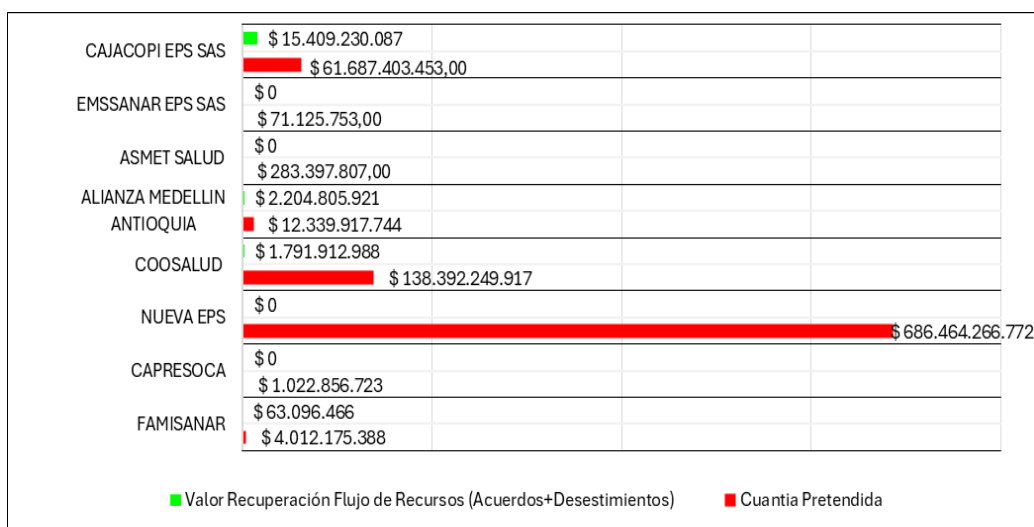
CAJACOPI EPS SAS
$ 15.409.230.087
$ 61.687.403.453,00

EMSSANAR EPS SAS
$ 0
$ 71.125.753,00

ASMET SALUD
$ 0
$ 283.397.807,00

ALIANZA MEDELLIN ANTIOQUIA
$ 2.204.805.921
$ 12.339.917.744

COOSALUD
$ 1.791.912.988
$ 138.392.249.917

NUEVA EPS
$ 0
$ 686.464.266.772

CAPRESOCA
$ 0
$ 1.022.856.723

FAMISANAR
$ 63.096.466
$ 4.012.175.388

Valor Recuperación Flujo de Recursos (Acuerdos+Desestimientos)
Cuantia Pretendida